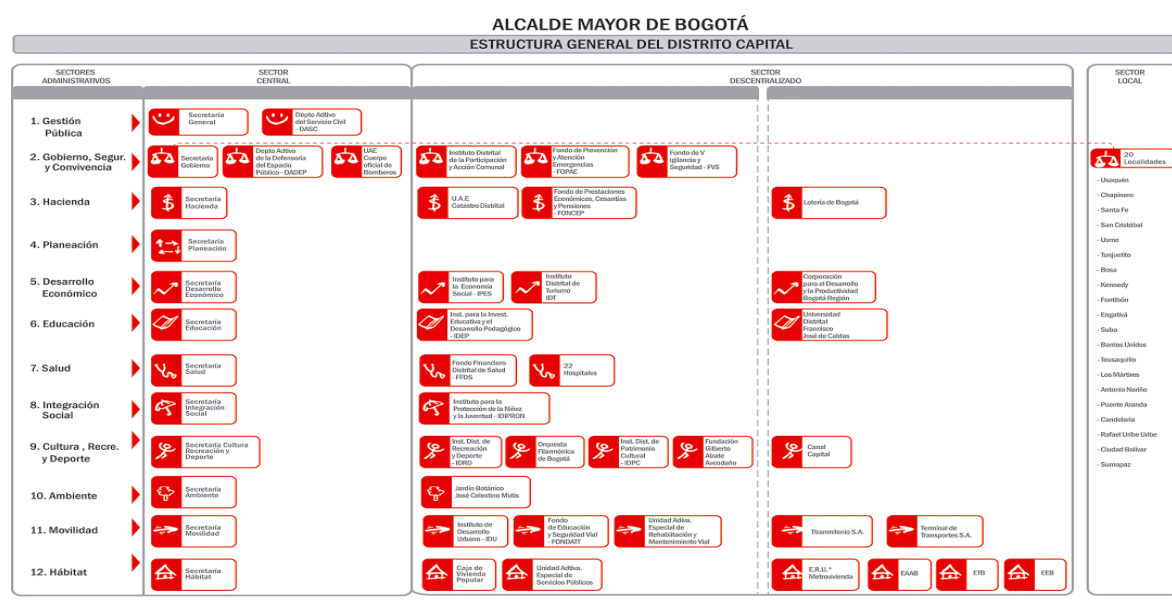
ALCALDE MAYOR DE BOGOTÁ
ESTRUCTURA GENERAL DEL DISTRITO CAPITAL

SECTORES ADMINISTRATIVOS
SECTOR CENTRAL
SECTOR DESCENTRALIZADO
SECTOR LOCAL

1. Gestión Pública
Secretaría General
Depto Adtivo del Servicio Civil - DASC

2. Gobierno, Segur. y Convivencia
Secretaría Gobierno
Depto Adtivo de la Defensoría del Espacio Público - DADEP
UAE Cuerpo oficial de Bomberos
Instituto Distrital de la Participación y Acción Comunal
Fondo de Prevención y Atención Emergencias - FOPAE
Fondo de V igilancia y Seguridad - FVS
20 Localidades

3. Hacienda
Secretaría Hacienda
U.A.E Catastro Distrital
Fondo de Prestaciones Económicas, Cesantías y Pensiones - FONCEP
Lotería de Bogotá

4. Planeación
Secretaría Planeación

5. Desarrollo Económico
Secretaría Desarrollo Económico
Instituto para la Economía Social - IPES
Instituto Distrital de Turismo IDT
Corporación para el Desarrollo y la Productividad Bogotá Región

6. Educación
Secretaría Educación
Inst. para la Invest. Educativa y el Desarrollo Pedagógico - IDEP
Universidad Distrital Francisco José de Caldas

7. Salud
Secretaría Salud
Fondo Financiero Distrital de Salud - FFDS
22 Hospitales

8. Integración Social
Secretaría Integración Social
Instituto para la Protección de la Niñez y la Juventud - IDIPRON

9. Cultura , Recre. y Deporte
Secretaría Cultura Recreación y Deporte
Inst. Dist. de Recreación y Deporte - IDRD
Orquesta Filarmónica de Bogotá
Inst. Dist. de Patrimonio Cultural - IDPC
Fundación Gilberto Alzate Avendaño
Canal Capital

10. Ambiente
Secretaría Ambiente
Jardín Botánico José Celestino Mutis

11. Movilidad
Secretaría Movilidad
Instituto de Desarrollo Urbano - IDU
Fondo de Educación y Seguridad Vial - FONDATT
Unidad Adtiva. Especial de Rehabilitación y Mantenimiento Vial
Transmilenio S.A.
Terminal de Transportes S.A.

12. Hábitat
Secretaría Hábitat
Caja de Vivienda Popular
Unidad Adtiva. Especial de Servicios Públicos
E.R.U.* Metrovivienda
EAAB
ETB
EEB

- Usaquén
- Chapinero
- Santa Fe
- San Cristóbal
- Usme
- Tunjuelito
- Bosa
- Kennedy
- Fontibón
- Engativá
- Suba
- Barrios Unidos
- Teusaquillo
- Los Mártires
- Antonio Nariño
- Puente Aranda
- Candelaria
- Rafael Uribe Uribe
- Ciudad Bolívar
- Sumapaz